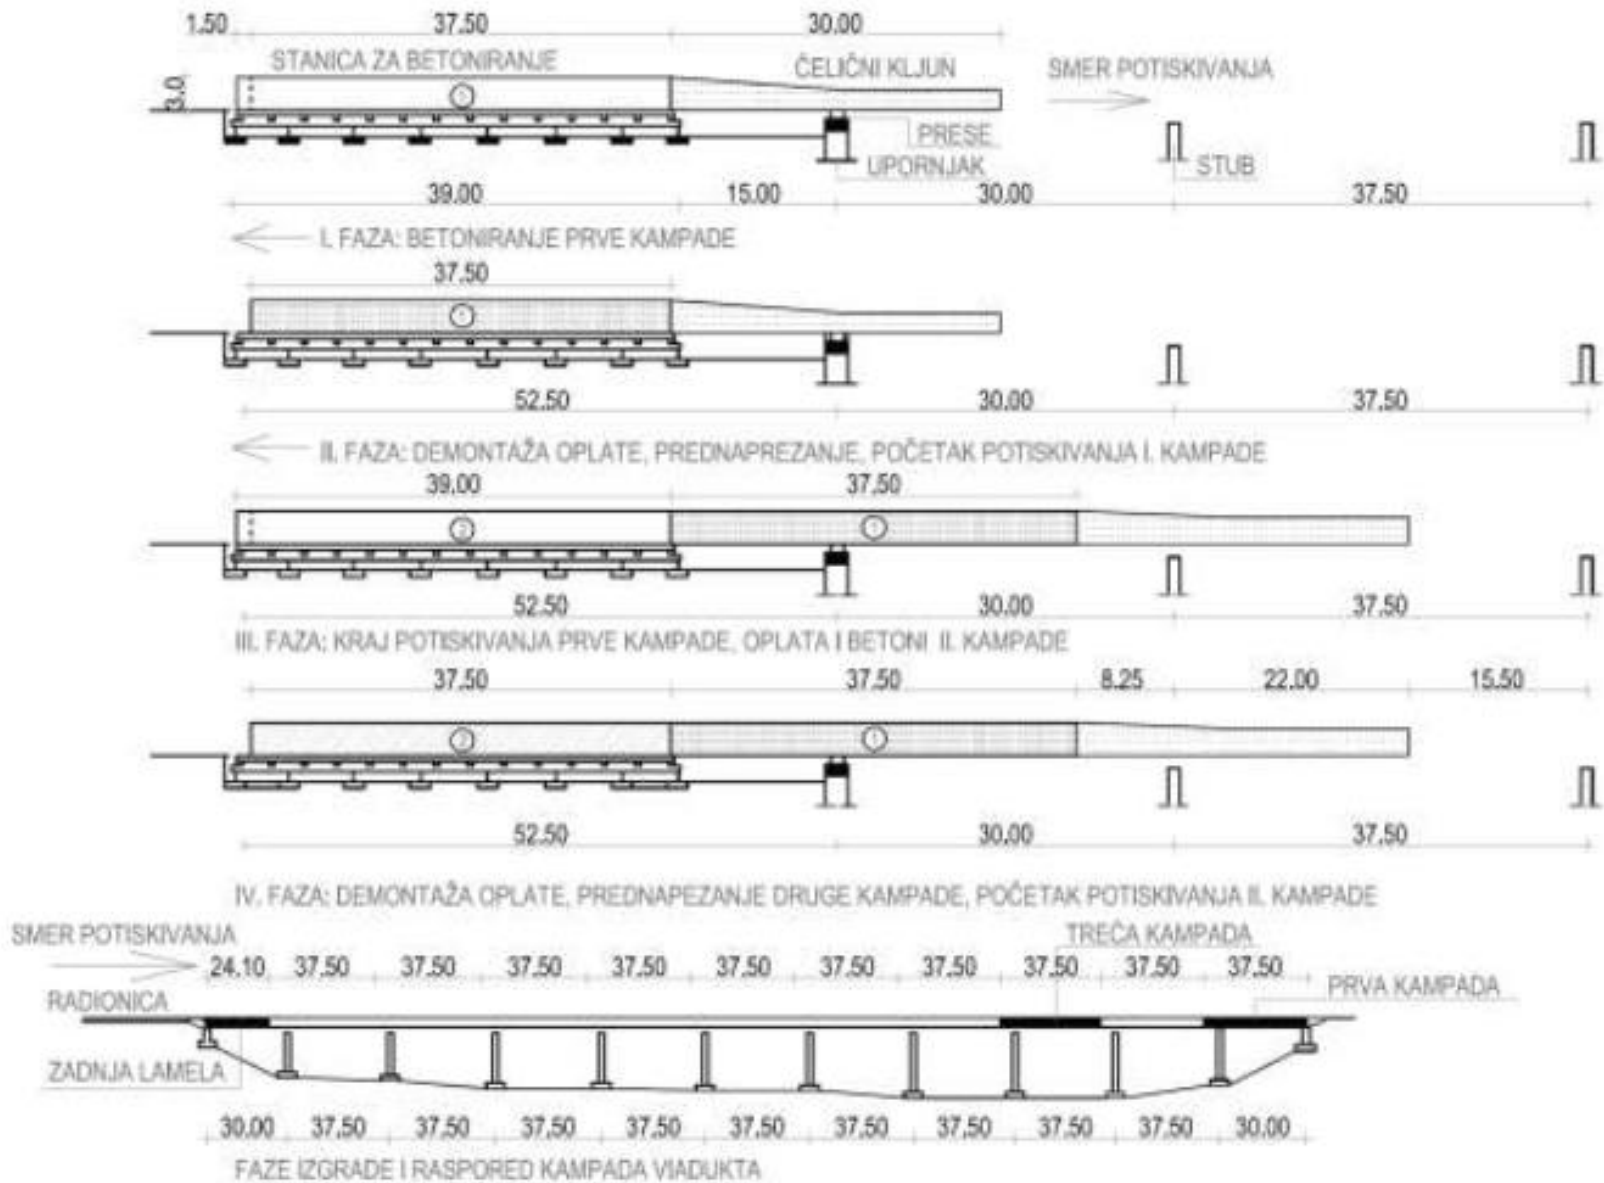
1.50 37.50 30.00

STANICA ZA BETONIRANJE ČELIČNI KLJUN SMER POTISKIVANJA

3.0

2

PRESE

UPORNJAK STUB

39.00 15.00 30.00 37.50

I. FAZA: BETONIRANJE PRVE KAMPADE

37.50

1

52.50 30.00 37.50

II. FAZA: DEMONTAŽA OPLATE, PREDNAPREZANJE, POČETAK POTISKIVANJA I. KAMPADE

39.00 37.50

2 1

52.50 30.00 37.50

III. FAZA: KRAJ POTISKIVANJA PRVE KAMPADE, OPLATA I BETONI II. KAMPADE

37.50 37.50 8.25 22.00 15.50

2 1

52.50 30.00 37.50

IV. FAZA: DEMONTAŽA OPLATE, PREDNAPEZANJE DRUGE KAMPADE, POČETAK POTISKIVANJA II. KAMPADE

SMER POTISKIVANJA

TREĆA KAMPADA

24.10 37.50 37.50 37.50 37.50 37.50 37.50 37.50 37.50 37.50 37.50

RADIONICA

PRVA KAMPADA

ZADNJA LAMELA

30.00 37.50 37.50 37.50 37.50 37.50 37.50 37.50 37.50 37.50 30.00

FAZE IZGRADE I RASPORED KAMPADA VIADUKTA